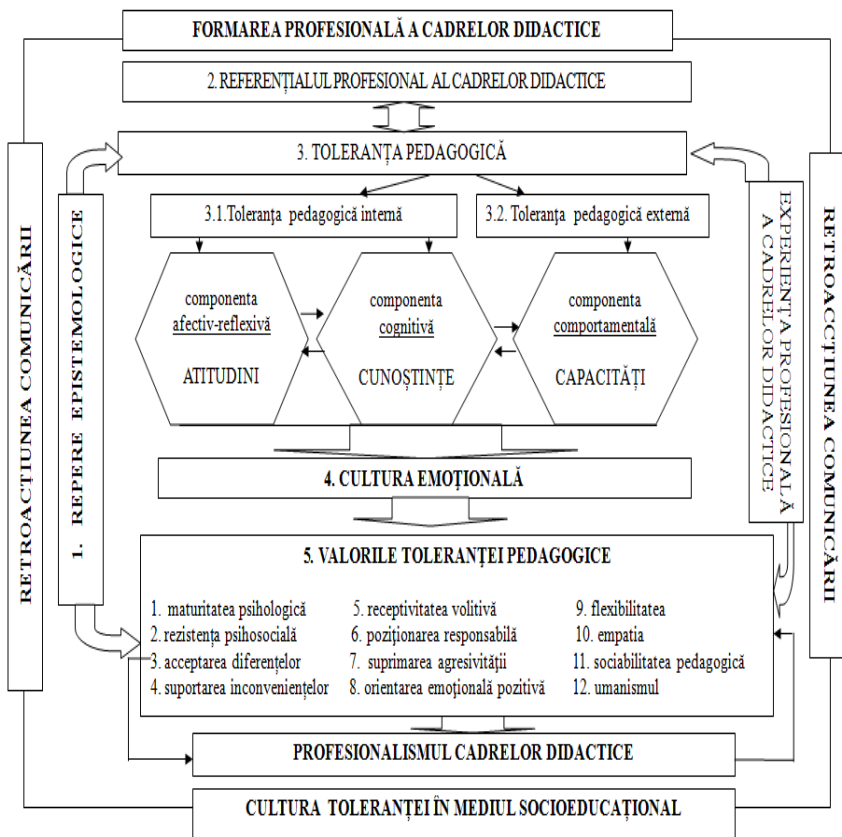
FORMAREA PROFESIONALĂ A CADRELOR DIDACTICE

2. REFERENȚIALUL PROFESIONAL AL CADRELOR DIDACTICE

3. TOLERANȚA PEDAGOGICĂ

3.1.Toleranța pedagogică internă

3.2. Toleranța pedagogică externă

componenta afectiv-reflexivă

ATITUDINI

componenta cognitivă

CUNOȘTINȚE

componenta comportamentală

CAPACITĂȚI

4. CULTURA EMOȚIONALĂ

5. VALORILE TOLERANȚEI PEDAGOGICE

1. maturitatea psihologică
2. rezistența psihosocială
3. acceptarea diferențelor
4. suportarea inconveniențelor

5. receptivitatea volitivă
6. poziționarea responsabilă
7. suprimarea agresivității
8. orientarea emoțională pozitivă

9. flexibilitatea
10. empatia
11. sociabilitatea pedagogică
12. umanismul

PROFESIONALISMUL CADRELOR DIDACTICE

CULTURA TOLERANȚEI ÎN MEDIUL SOCIOEDUCAȚIONAL

RETROACȚIUNEA COMUNICĂRII

1. REPERE EPISTEMOLOGICE

EXPERIENȚA PROFESIONALĂ A CADRELOR DIDACTICE

RETROACȚIUNEA COMUNICĂRII